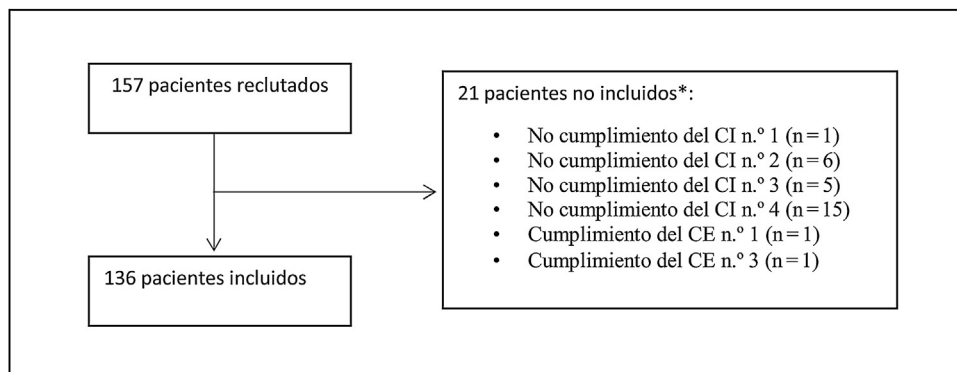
157 pacientes reclutados

21 pacientes no incluidos*:

- No cumplimiento del CI n.º 1 (n = 1)
- No cumplimiento del CI n.º 2 (n = 6)
- No cumplimiento del CI n.º 3 (n = 5)
- No cumplimiento del CI n.º 4 (n = 15)
- Cumplimiento del CE n.º 1 (n = 1)
- Cumplimiento del CE n.º 3 (n = 1)

136 pacientes incluidos